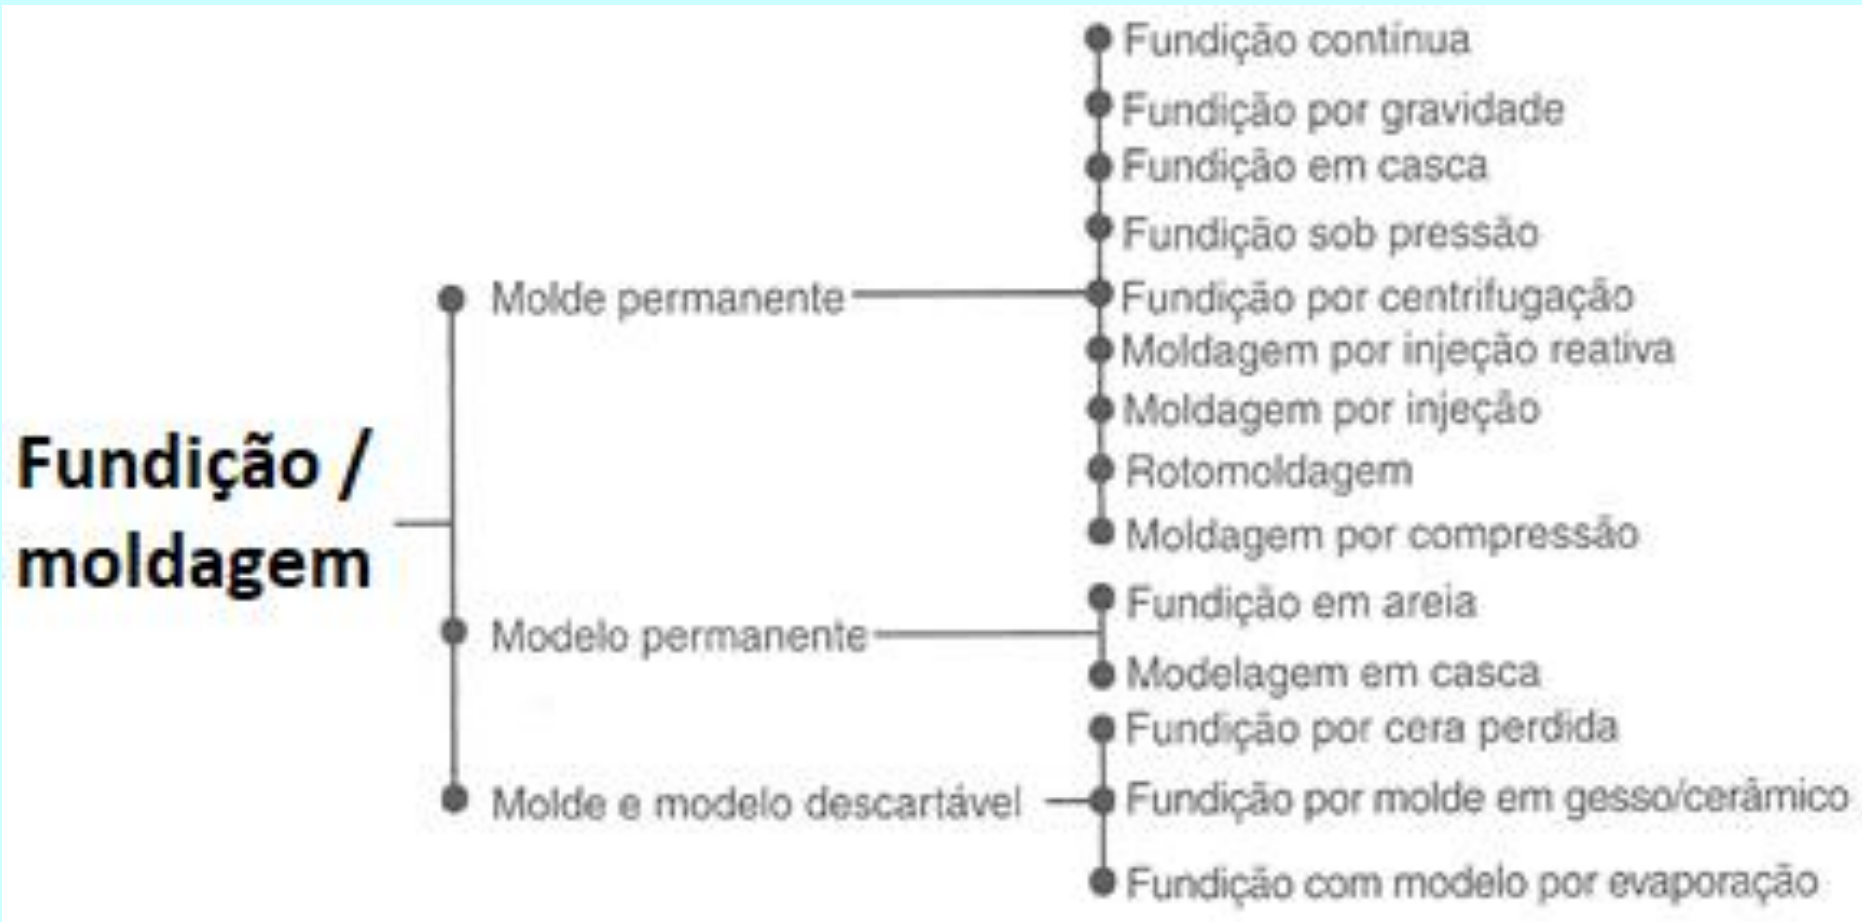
Fundição / moldagem

Molde permanente
- Fundição contínua
- Fundição por gravidade
- Fundição em casca
- Fundição sob pressão
- Fundição por centrifugação
- Moldagem por injeção reativa
- Moldagem por injeção
- Rotomoldagem
- Moldagem por compressão

Modelo permanente
- Fundição em areia
- Modelagem em casca

Molde e modelo descartável
- Fundição por cera perdida
- Fundição por molde em gesso/cerâmico
- Fundição com modelo por evaporação